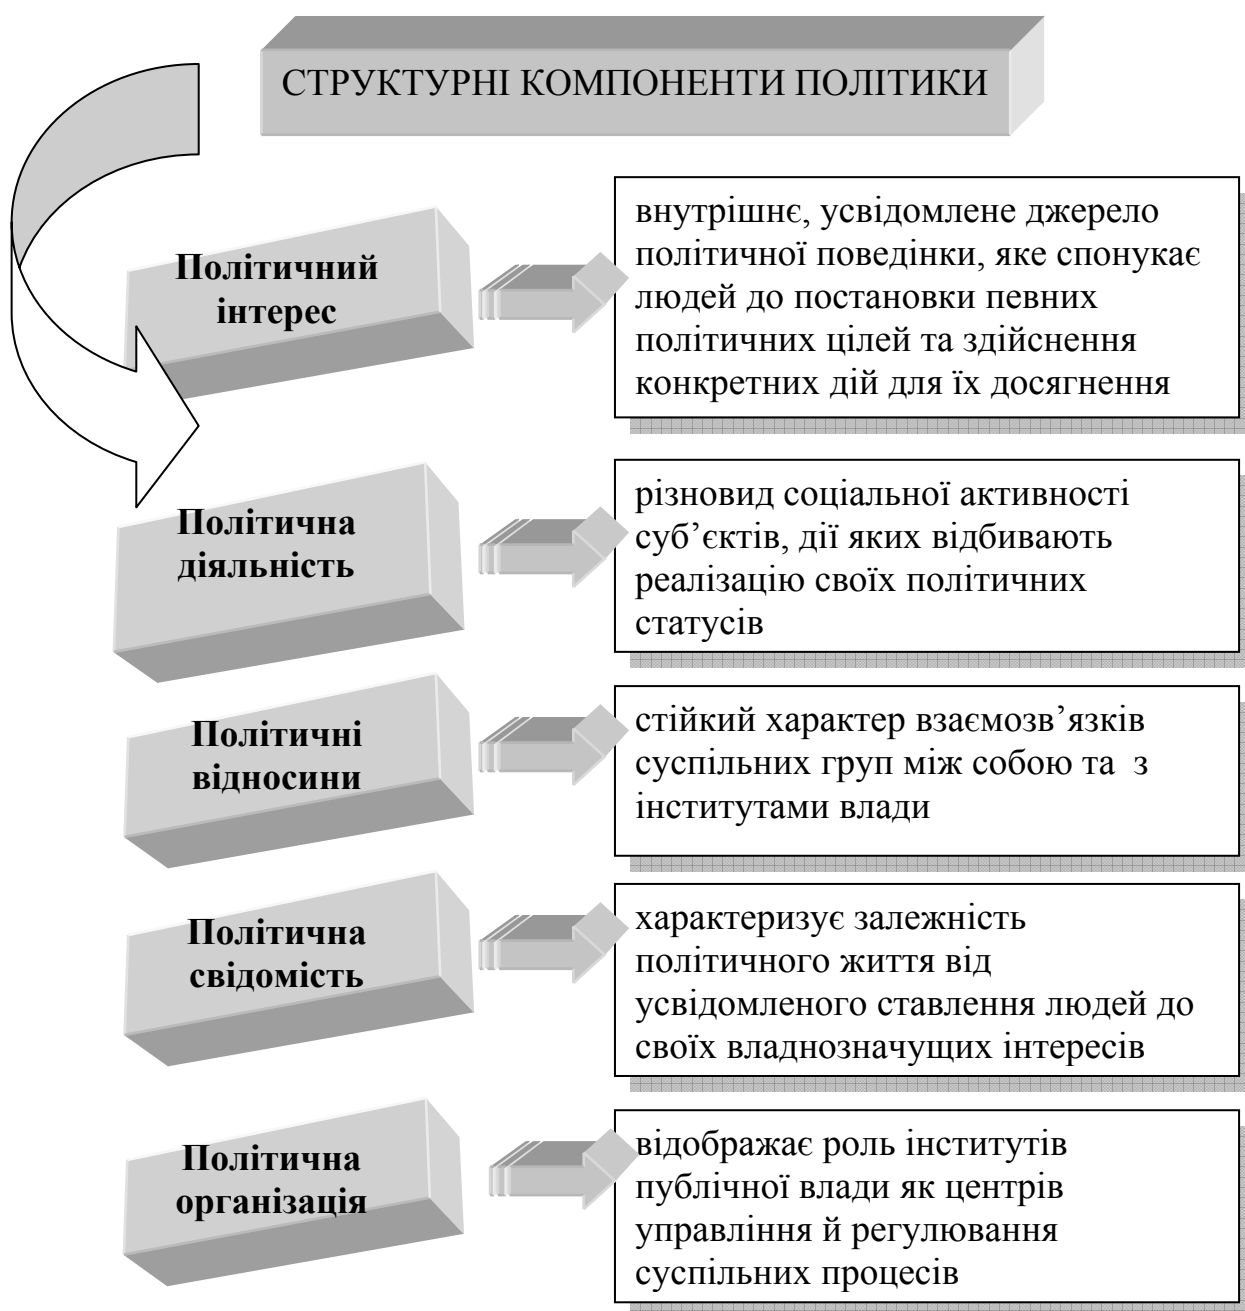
СТРУКТУРНІ КОМПОНЕНТИ ПОЛІТИКИ

Політичний інтерес

внутрішнє, усвідомлене джерело політичної поведінки, яке спонукає людей до постановки певних політичних цілей та здійснення конкретних дій для їх досягнення

Політична діяльність

різновид соціальної активності суб’єктів, дії яких відбивають реалізацію своїх політичних статусів

Політичні відносини

стійкий характер взаємозв’язків суспільних груп між собою та з інститутами влади

Політична свідомість

характеризує залежність політичного життя від усвідомленого ставлення людей до своїх владнозначущих інтересів

Політична організація

відображає роль інститутів публічної влади як центрів управління й регулювання суспільних процесів